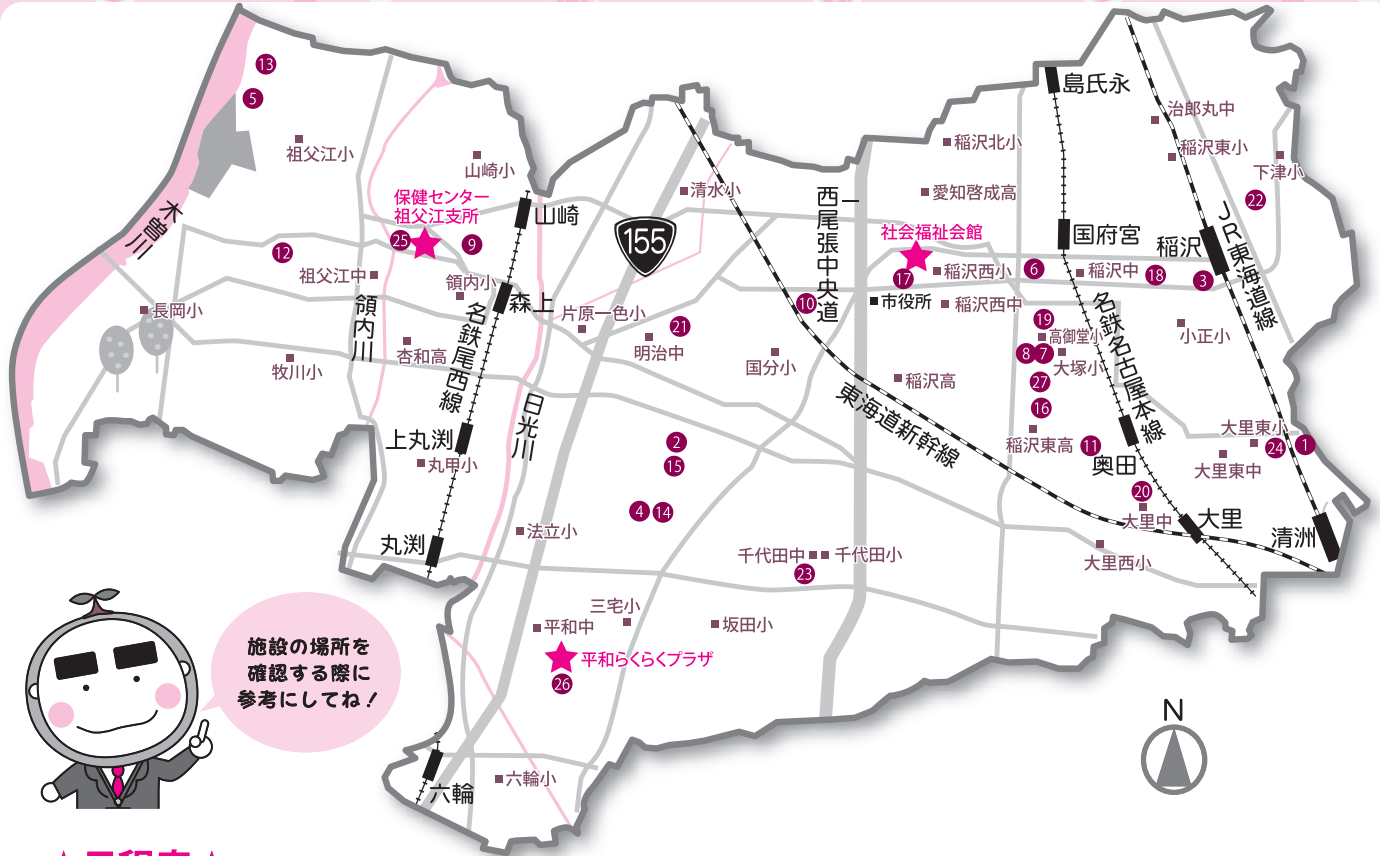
13
5
祖父江小
木曽川
12
祖父江中
長岡小
領内川
牧川小
杏和高
保健センター祖父江支所
25
9
山崎小
山崎
領内小
森上
名鉄尾西線
上丸渕
丸甲小
丸渕
日光川
清水小
155
片原一色小
21
明治中
2
15
4
14
法立小
国分小
10
西尾張中央道
市役所
社会福祉会館
17
稲沢西小
稲沢西中
稲沢北小
愛知啓成高
稲沢高
東海道新幹線
千代田中
千代田小
23
三宅小
平和中
坂田小
平和らくらくプラザ
26
六輪
六輪小
島氏永
国府宮
6
稲沢中
18
19
高御堂小
8
7
大塚小
27
16
稲沢東高
11
奥田
20
大里中
大里
大里西小
名鉄名古屋本線
治郎丸中
稲沢東小
下津小
22
稲沢
3
JR東海道線
小正小
大里東小
24
1
大里東中
清洲
N
施設の場所を確認する際に参考にしてね！